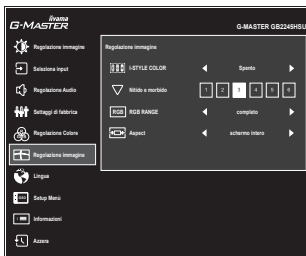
G-MASTER iiyama

G-MASTER GB2245HSU

Regolazione immagine
Seleziona input
Regolazione Audio
Settaggi di fabbrica
Regolazione Colore
Regolazione immagine
Lingua
Setup Menù
Informazioni
Azzera

Regolazione immagine

| | | | |
|---|---|---|---|
| I-STYLE COLOR | ◀ | Spento | ▶ |
| Nitido e morbido | | 1 2 3 4 5 6 | |
| RGB RANGE | ◀ | completo | ▶ |
| Aspect | ◀ | schermo intero | ▶ |